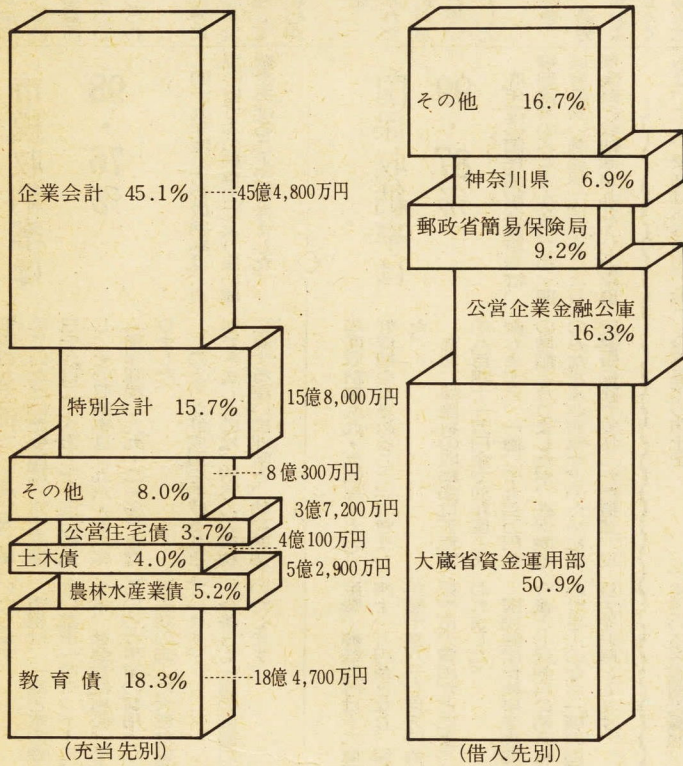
企業会計 45.1%
45億4,800万円

特別会計 15.7%
15億8,000万円

その他 8.0%
8億300万円

3億7,200万円
公営住宅債 3.7%
4億100万円
土木債 4.0%
5億2,900万円
農林水産業債 5.2%

教育債 18.3%
18億4,700万円

(充当先別)

その他 16.7%

神奈川県 6.9%

郵政省簡易保険局 9.2%

公営企業金融公庫 16.3%

大蔵省資金運用部 50.9%

(借入先別)